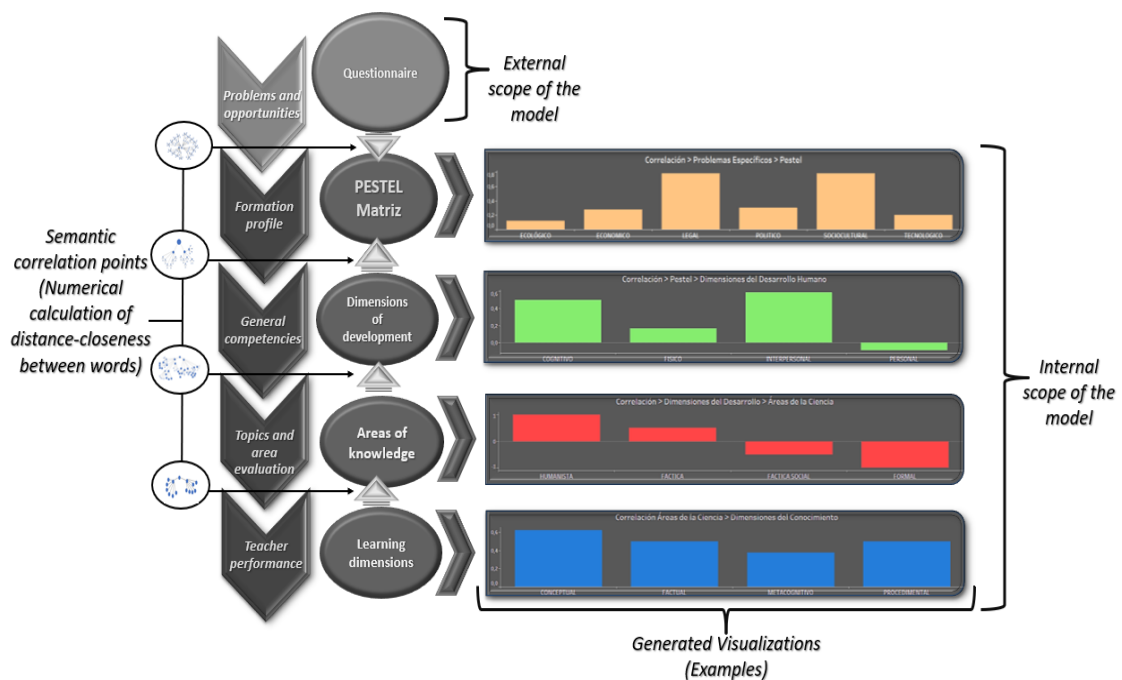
Problems and opportunities

Questionnaire

External scope of the model

Semantic correlation points (Numerical calculation of distance-closeness between words)

Formation profile

PESTEL Matriz

Correlación > Problemas Específicos > Pestel

1.6
1.4
1.2
1.0

ECOLÓGICO
ECONÓMICO
LEGAL
POLÍTICO
SOCIOCULTURAL
TECNOLÓGICO

General competencies

Dimensions of development

Correlación > Pestel > Dimensiones del Desarrollo Humano

0.6
0.4
0.2
0.0

COGNITIVO
FÍSICO
INTERPERSONAL
PERSONAL

Topics and area evaluation

Areas of knowledge

Correlación > Dimensiones del Desarrollo > Áreas de la Ciencia

1
0
-1

HUMANISTA
FÁCTICA
FÁCTICA SOCIAL
FORMAL

Teacher performance

Learning dimensions

Correlación Áreas de la Ciencia > Dimensiones del Conocimiento

0.6
0.4
0.2
0.0

CONCEPTUAL
FACTUAL
METACOGNITIVO
PROCEDIMENTAL

Internal scope of the model

Generated Visualizations (Examples)